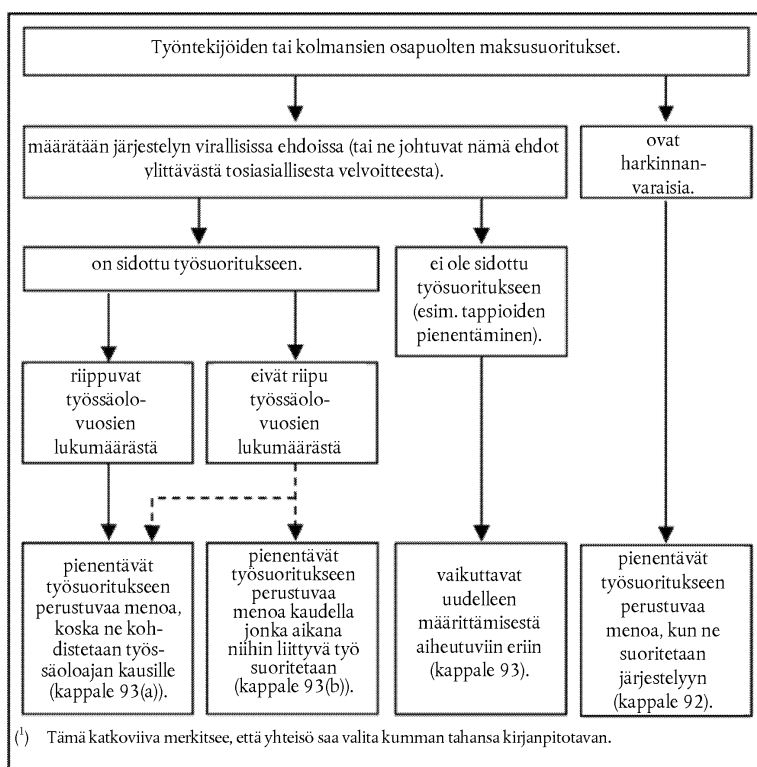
Työntekijöiden tai kolmansien osapuolten maksusuoritukset.

määrätään järjestelyn virallisissa ehdoissa (tai ne johtuvat nämä ehdot ylittävästä tosiasiallisesta velvoitteesta).

ovat harkinnanvaraisia.

on sidottu työsuoritukseen.

ei ole sidottu työsuoritukseen (esim. tappioiden pienentäminen).

riippuvat työssäolovuosien lukumäärästä

eivät riipu työssäolovuosien lukumäärästä

pienentävät työsuoritukseen perustuvaa menoa, koska ne kohdistetaan työssäoloajan kausille (kappale 93(a)).

pienentävät työsuoritukseen perustuvaa menoa kaudella jonka aikana niihin liittyvä työ suoritetaan (kappale 93(b)).

vaikuttavat uudelleen määrittämisestä aiheutuviin eriin (kappale 93).

pienentävät työsuoritukseen perustuvaa menoa, kun ne suoritetaan järjestelyyn (kappale 92).

($^1$) Tämä katkoviiva merkitsee, että yhteisö saa valita kumman tahansa kirjanpitotavan.